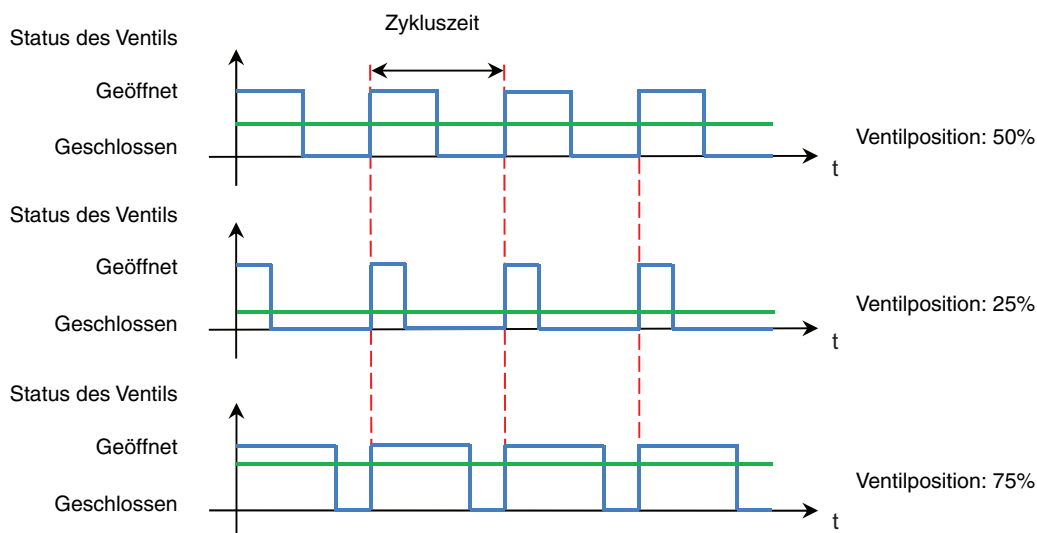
Zykluszeit

Status des Ventils

Geöffnet

Geschlossen

t

Ventilposition: 50%

Status des Ventils

Geöffnet

Geschlossen

t

Ventilposition: 25%

Status des Ventils

Geöffnet

Geschlossen

t

Ventilposition: 75%